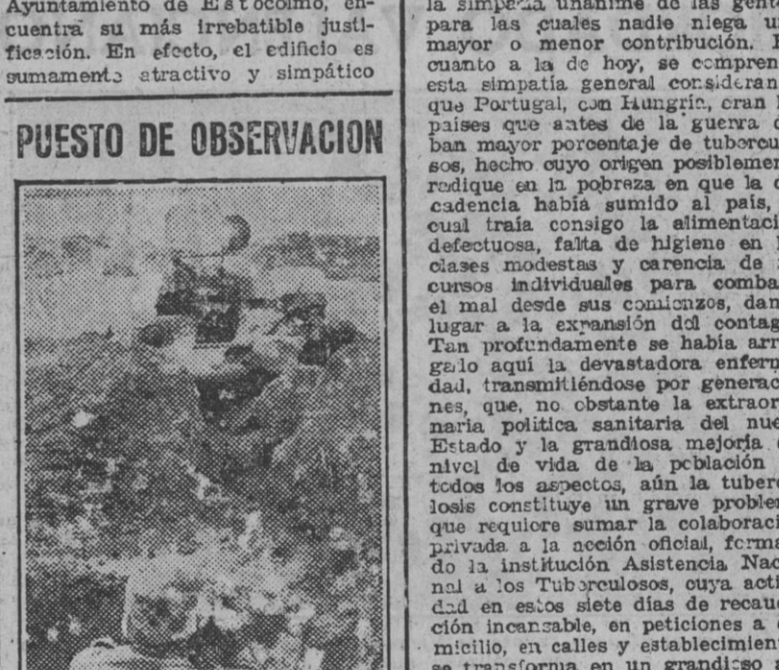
Ayuntamiento de Estocolmo, encuentra su más irrebatible justificación. En efecto, el edificio es sumamente atractivo y simpático

PUESTO DE OBSERVACION

la simpatía unánime de las gentes para las cuales nadie niega una mayor o menor contribución. En cuanto a la de hoy, se comprende esta simpatía general considerando que Portugal, con Hungría, eran los países que antes de la guerra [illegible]ban mayor porcentaje de tubercu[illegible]sos, hecho cuyo origen posiblemen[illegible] radique en la pobreza en que la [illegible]cadencia había sumido al país, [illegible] cual traía consigo la alimentaci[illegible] defectuosa, falta de higiene en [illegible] clases modestas y carencia de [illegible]cursos individuales para comba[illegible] el mal desde sus comienzos, dan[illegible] lugar a la expansión del contag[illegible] Tan profundamente se había arr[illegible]gado aquí la devastadora enferm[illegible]dad, transmitiéndose por generac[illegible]nes, que, no obstante la extraor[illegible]naria política sanitaria del nue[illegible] Estado y la grandiosa mejoría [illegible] nivel de vida de la población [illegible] todos los aspectos, aún la tuberc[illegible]losis constituye un grave proble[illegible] que requiere sumar la colaboraci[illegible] privada a la acción oficial, forma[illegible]do la institución Asistencia Nac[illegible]nal a los Tuberculosos, cuya acti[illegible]dad en estos siete días de recau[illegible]ción incansable, en peticiones a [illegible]micilio, en calles y establecimien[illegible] se transforma en un grandioso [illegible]